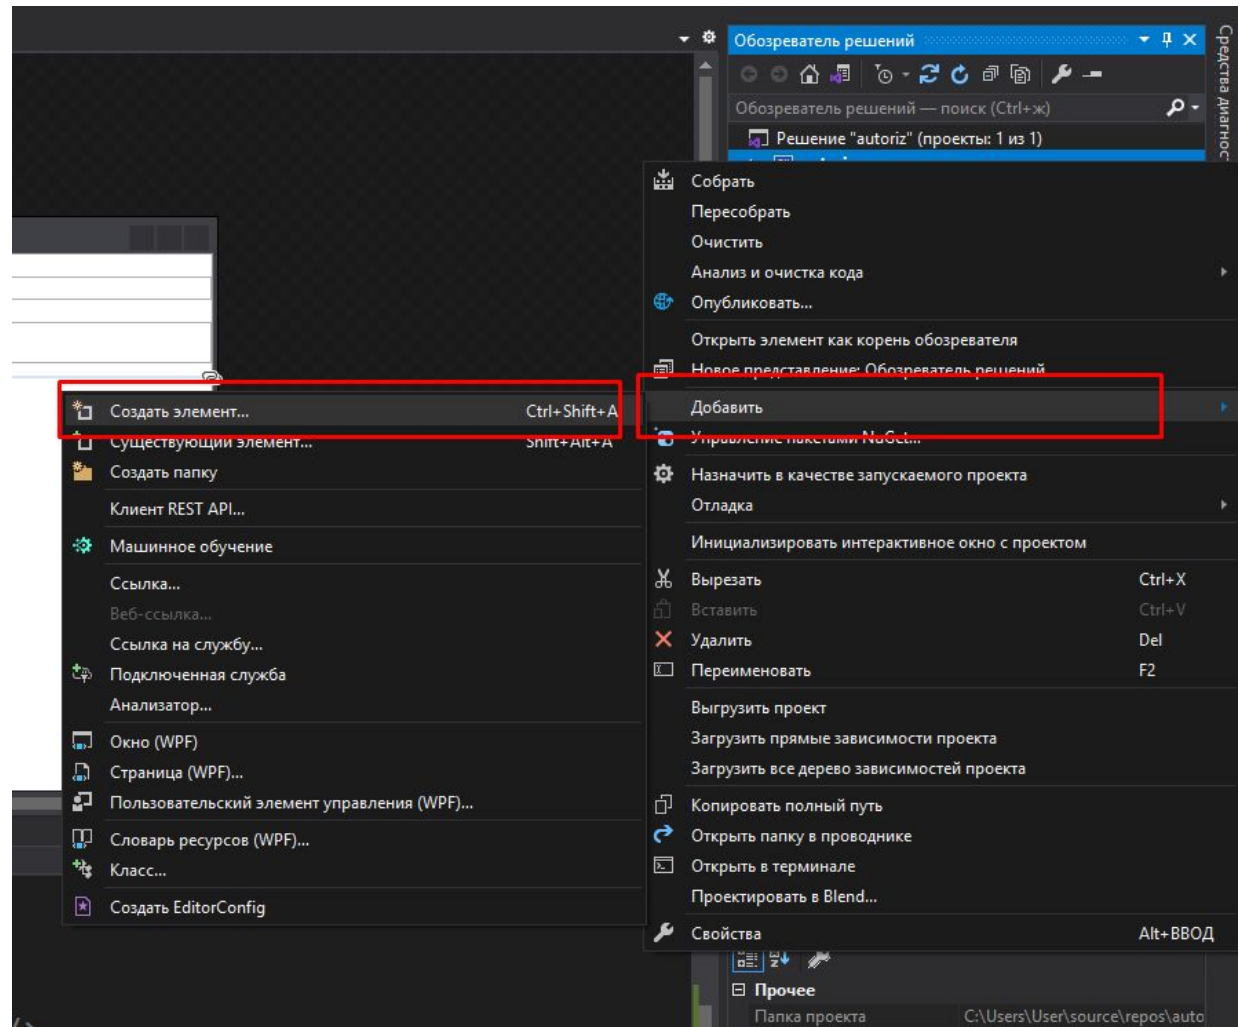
Обозреватель решений
Средства диагнос

Обозреватель решений — поиск (Ctrl+ж)
Решение "autoriz" (проекты: 1 из 1)

Собрать
Пересобрать
Очистить
Анализ и очистка кода
Опубликовать...
Открыть элемент как корень обозревателя
Новое представление: Обозреватель решений
Добавить
Управление пакетами NuGet...
Назначить в качестве запускаемого проекта
Отладка
Инициализировать интерактивное окно с проектом
Вырезать Ctrl+X
Вставить Ctrl+V
Удалить Del
Переименовать F2
Выгрузить проект
Загрузить прямые зависимости проекта
Загрузить все дерево зависимостей проекта
Копировать полный путь
Открыть папку в проводнике
Открыть в терминале
Проектировать в Blend...
Свойства Alt+ВВОД

Создать элемент... Ctrl+Shift+A
Существующий элемент... Shift+Alt+A
Создать папку
Клиент REST API...
Машинное обучение
Ссылка...
Веб-ссылка...
Ссылка на службу...
Подключенная служба
Анализатор...
Окно (WPF)
Страница (WPF)...
Пользовательский элемент управления (WPF)...
Словарь ресурсов (WPF)...
Класс...
Создать EditorConfig

Прочее
Папка проекта C:\Users\User\source\repos\auto